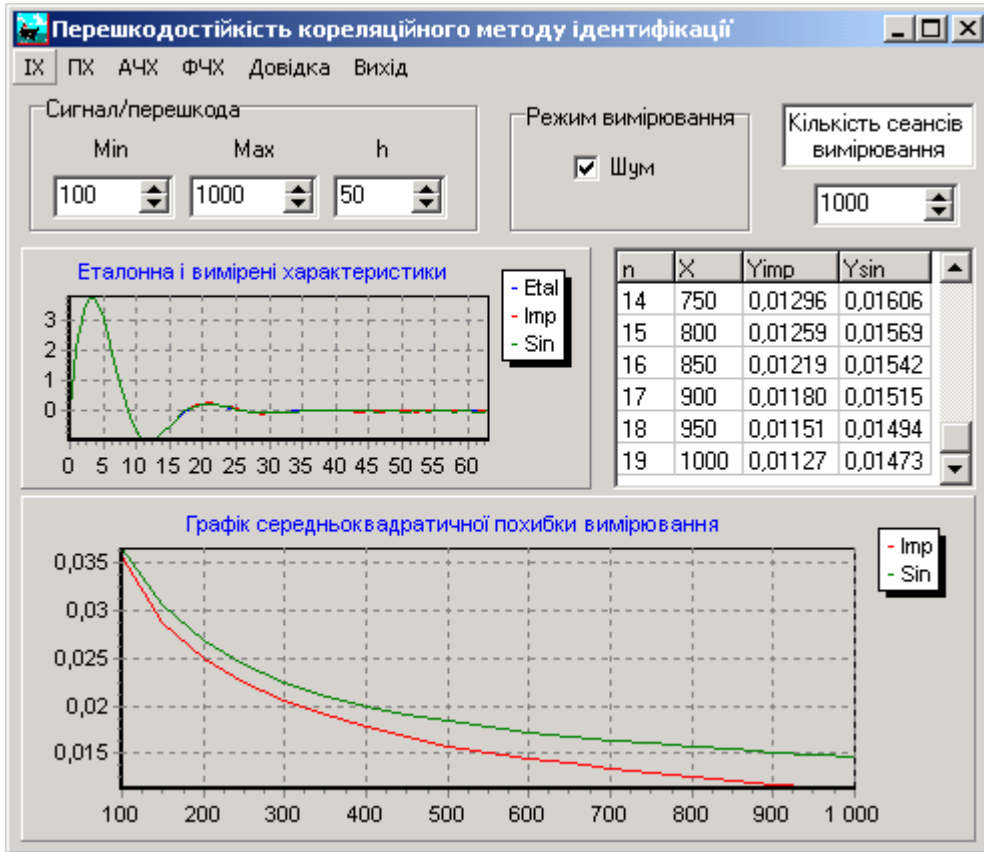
Перешкодостійкість кореляційного методу ідентифікації

ІХ ПХ АЧХ ФЧХ Довідка Вихід

Сигнал/перешкода
Min Max h
100 1000 50

Режим вимірювання
Шум

Кількість сеансів вимірювання
1000

Еталонна і вимірені характеристики
Etal
Imp
Sin
3
2
1
0
0 5 10 15 20 25 30 35 40 45 50 55 60

| n | X | Yimp | Ysin |
|---|---|---|---|
| 14 | 750 | 0,01296 | 0,01606 |
| 15 | 800 | 0,01259 | 0,01569 |
| 16 | 850 | 0,01219 | 0,01542 |
| 17 | 900 | 0,01180 | 0,01515 |
| 18 | 950 | 0,01151 | 0,01494 |
| 19 | 1000 | 0,01127 | 0,01473 |

Графік середньоквадратичної похибки вимірювання
Imp
Sin
0,035
0,03
0,025
0,02
0,015
100 200 300 400 500 600 700 800 900 1 000